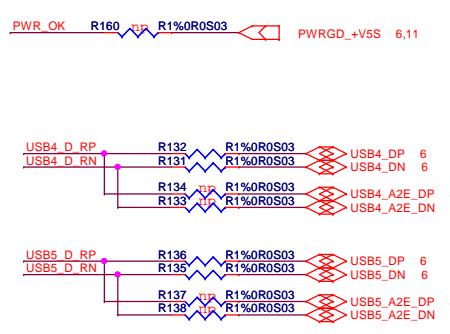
PWR_OK R160 np R1%0R0S03 PWRGD_+V5S 6,11

USB4_D_RP
USB4_D_RN
R132 R1%0R0S03 USB4_DP 6
R131 R1%0R0S03 USB4_DN 6
R134 np R1%0R0S03 USB4_A2E_DP
R133 np R1%0R0S03 USB4_A2E_DN

USB5_D_RP
USB5_D_RN
R136 R1%0R0S03 USB5_DP 6
R135 R1%0R0S03 USB5_DN 6
R137 np R1%0R0S03 USB5_A2E_DP
R138 np R1%0R0S03 USB5_A2E_DN